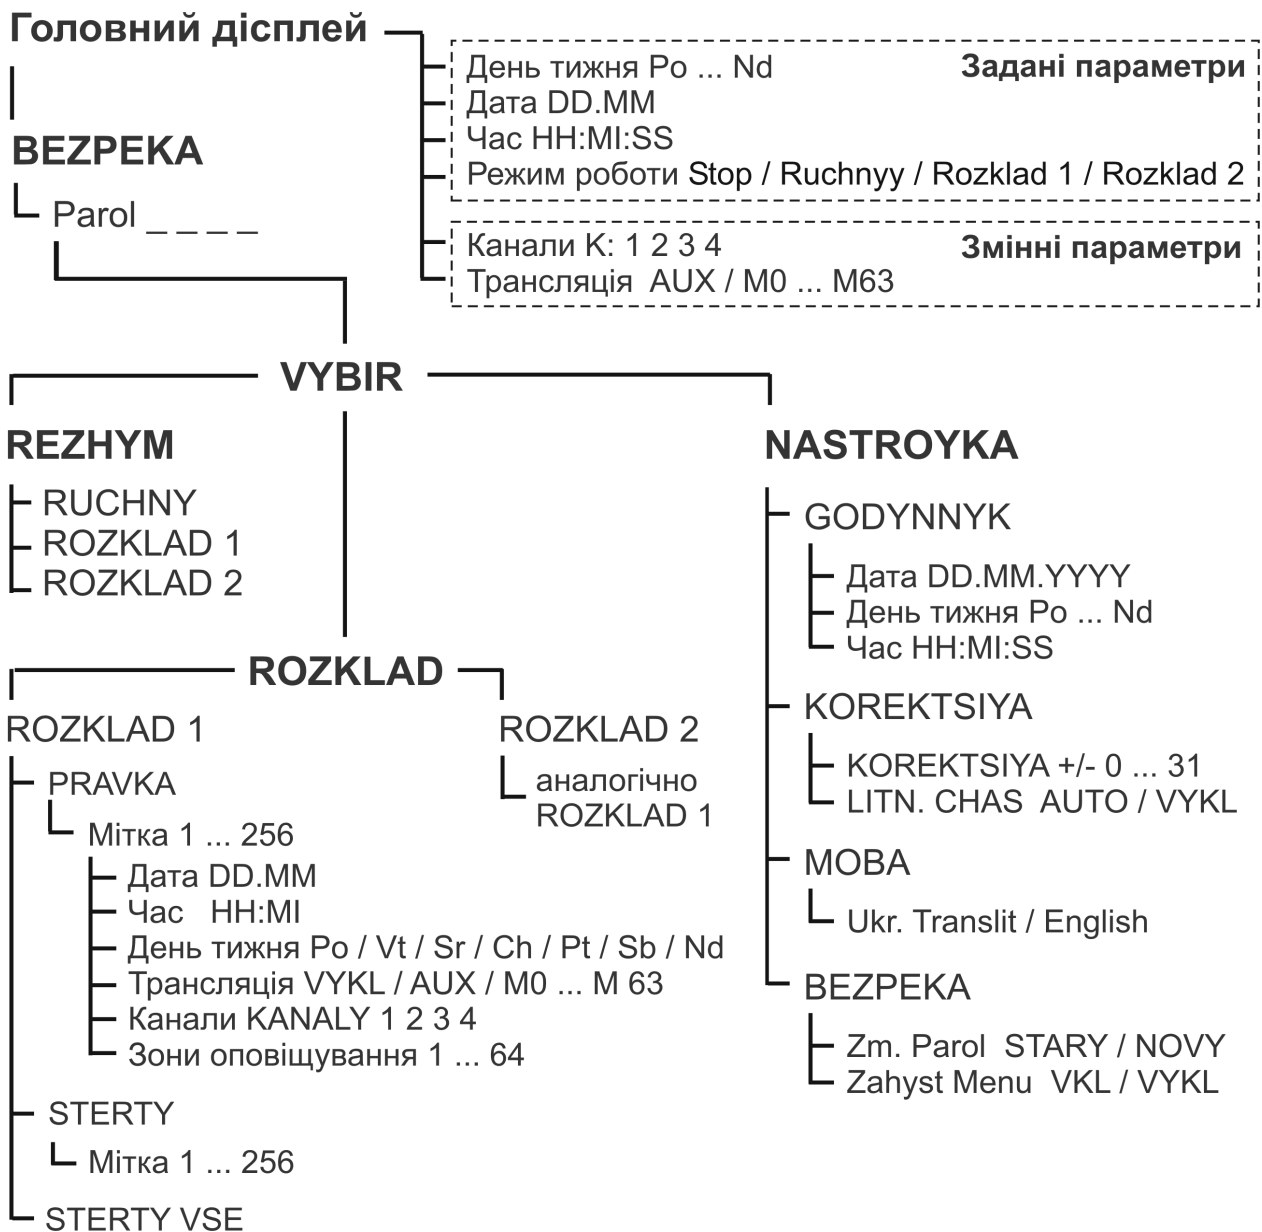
Головний дісплей

День тижня Po ... Nd
Дата DD.MM
Час HH:MI:SS
Режим роботи Stop / Ruchnyy / Rozklad 1 / Rozklad 2

Задані параметри

Канали K: 1 2 3 4
Трансляція AUX / M0 ... M63

Змінні параметри

BEZPEKA
Parol _ _ _ _

VYBIR

REZHYM
RUCHNY
ROZKLAD 1
ROZKLAD 2

NASTROYKA
GODYNNYK
Дата DD.MM.YYYY
День тижня Po ... Nd
Час HH:MI:SS
KOREKTSIYA
KOREKTSIYA +/- 0 ... 31
LITN. CHAS AUTO / VYKL
MOBA
Ukr. Translit / English
BEZPEKA
Zm. Parol STARY / NOVY
Zahyst Menu VKL / VYKL

ROZKLAD

ROZKLAD 1
PRAVKA
Мітка 1 ... 256
Дата DD.MM
Час HH:MI
День тижня Po / Vt / Sr / Ch / Pt / Sb / Nd
Трансляція VYKL / AUX / M0 ... M 63
Канали KANALY 1 2 3 4
Зони оповіщування 1 ... 64
STERTY
Мітка 1 ... 256
STERTY VSE

ROZKLAD 2
аналогічно ROZKLAD 1